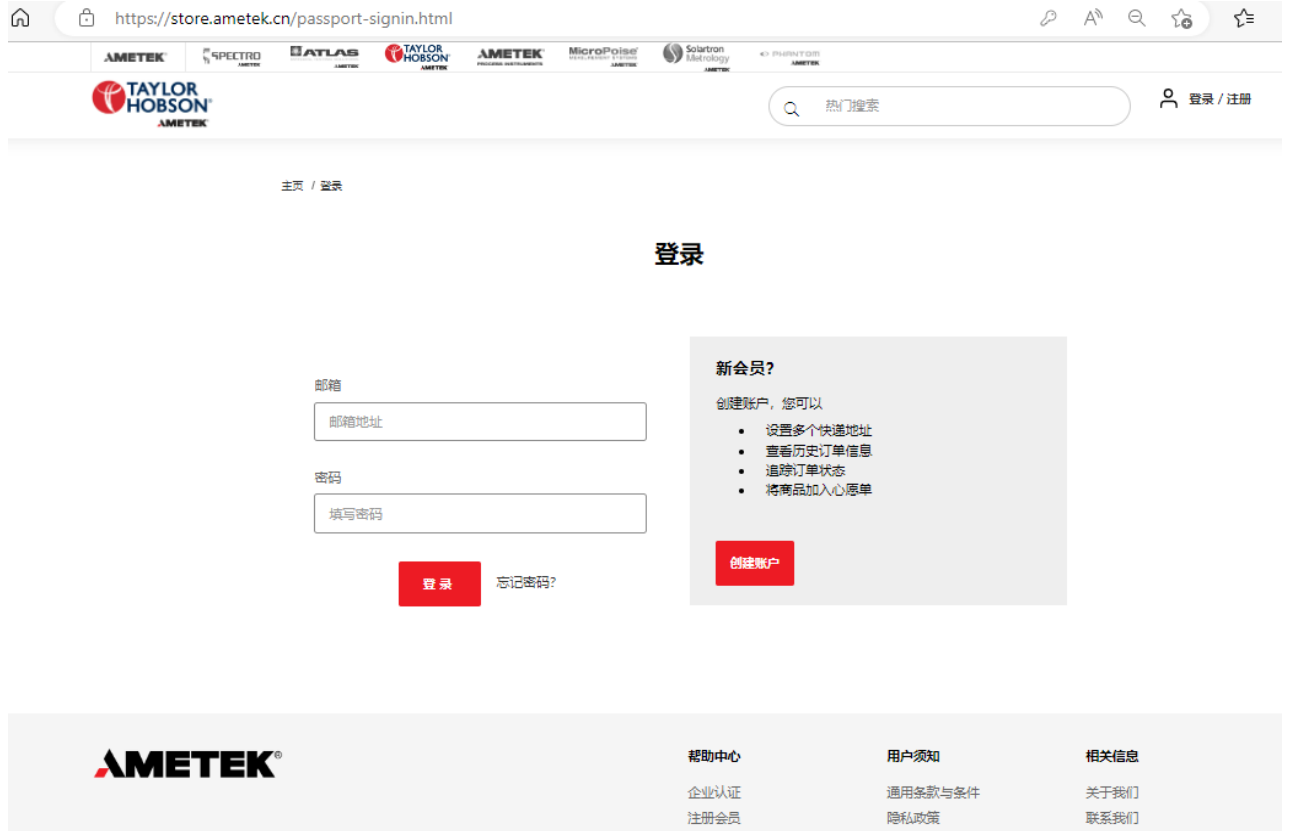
https://store.ametek.cn/passport-signin.html

AMETEK SPECTRO ATLAS TAYLOR HOBSON AMETEK MicroPoise Solartron Metrology PHANTOM

TAYLOR HOBSON AMETEK

热门搜索

登录 / 注册

主页 / 登录

登录

邮箱

邮箱地址

密码

填写密码

登录

忘记密码?

新会员?

创建账户，您可以

- 设置多个快递地址
- 查看历史订单信息
- 追踪订单状态
- 将商品加入心愿单

创建账户

AMETEK®

帮助中心

企业认证

注册会员

用户须知

通用条款与条件

隐私政策

相关信息

关于我们

联系我们